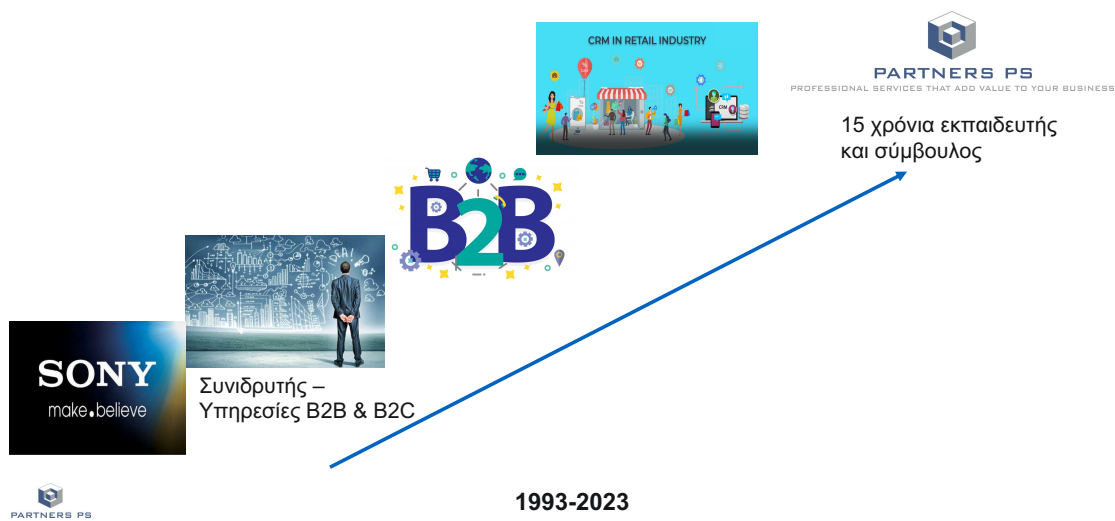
CRM IN RETAIL INDUSTRY

PARTNERS PS
PROFESSIONAL SERVICES THAT ADD VALUE TO YOUR BUSINESS

15 χρόνια εκπαιδευτής και σύμβουλος

B2B

SONY
make.believe

Συνιδρυτής – Υπηρεσίες B2B & B2C

PARTNERS PS

1993-2023